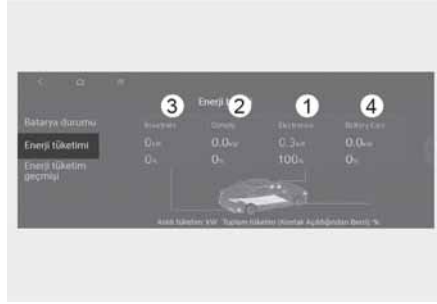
Batarya durumu
Enerji tüketimi
Enerji tüketim geçmişi

Enerji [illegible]

3 Klima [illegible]
0 kW
0%

2 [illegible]
0.0 kW
0%

1 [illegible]
0.3 kW
100%

4 Battery Care
0.0 kW
0%

Anlık tüketim: kW Toplam tüketim (Kontak Açıldığından Beri): %